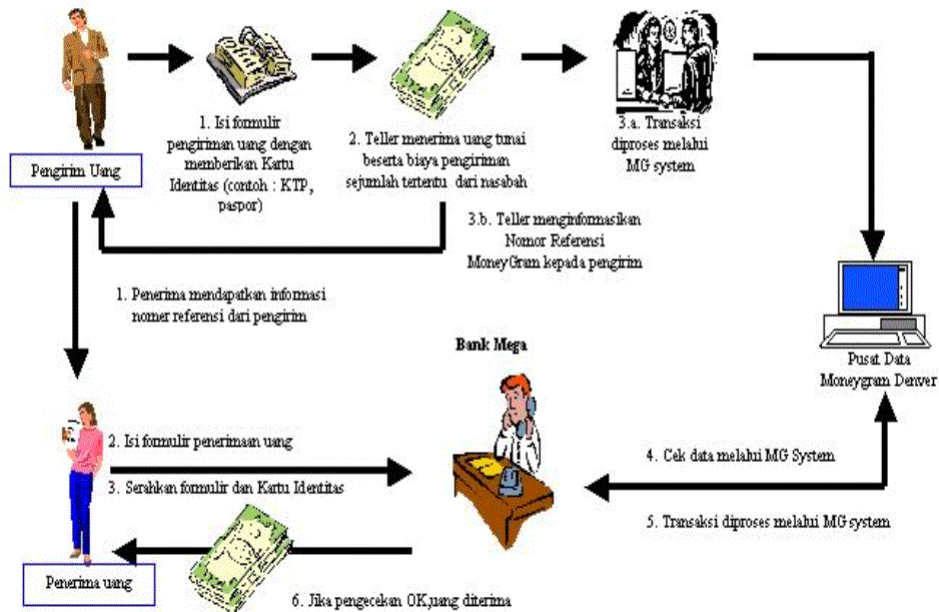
Pengirim Uang

1. Isi formulir pengiriman uang dengan memberikan Kartu Identitas (contoh : KTP, paspor)

2. Teller menerima uang tunai beserta biaya pengiriman sejumlah tertentu dari nasabah

3.a. Transaksi diproses melalui MG system

3.b. Teller menginformasikan Nomor Referensi MoneyGram kepada pengirim

1. Penerima mendapatkan informasi nomer referensi dari pengirim

Bank Mega

Pusat Data Moneygram Denver

2. Isi formulir penerimaan uang

3. Serahkan formulir dan Kartu Identitas

4. Cek data melalui MG System

5. Transaksi diproses melalui MG system

Penerima uang

6. Jika pengecekan OK,uang diterima